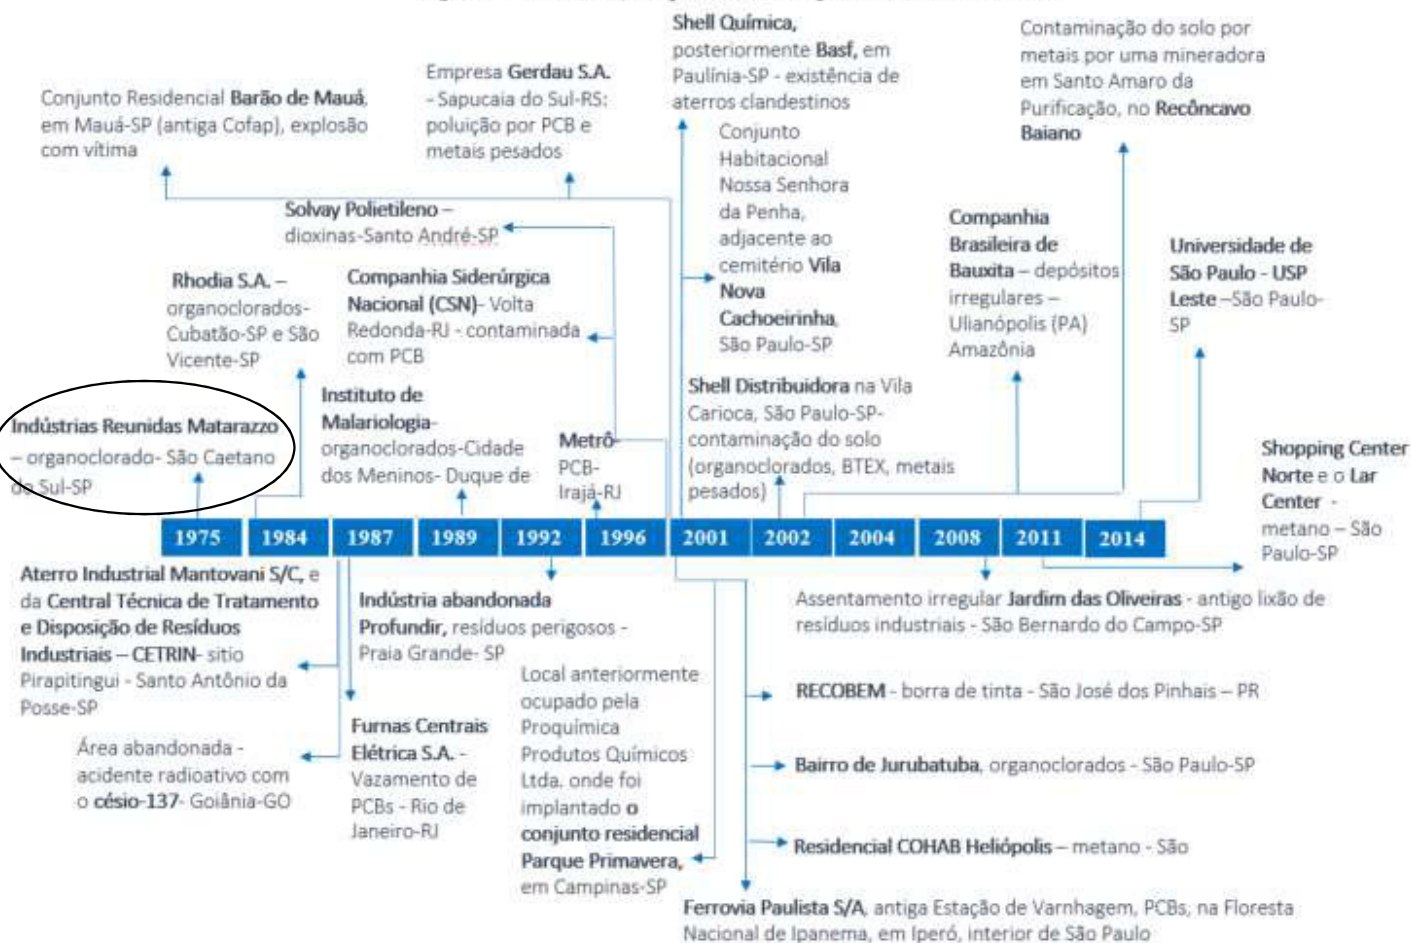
Conjunto Residencial Barão de Mauá, em Mauá-SP (antiga Cofap), explosão com vítima

Empresa Gerdau S.A. - Sapucaia do Sul-RS: poluição por PCB e metais pesados

Shell Química, posteriormente Basf, em Paulínia-SP - existência de aterros clandestinos

Conjunto Habitacional Nossa Senhora da Penha, adjacente ao cemitério Vila Nova Cachoeirinha, São Paulo-SP

Contaminação do solo por metais por uma mineradora em Santo Amaro da Purificação, no Recôncavo Baiano

Solvay Polietileno – dioxinas-Santo André-SP

Rhodia S.A. – organoclorados-Cubatão-SP e São Vicente-SP

Companhia Siderúrgica Nacional (CSN)- Volta Redonda-RJ - contaminada com PCB

Companhia Brasileira de Bauxita – depósitos irregulares – Ulianópolis (PA) Amazônia

Universidade de São Paulo - USP Leste –São Paulo-SP

Indústrias Reunidas Matarazzo – organoclorado- São Caetano do Sul-SP

Instituto de Malariologia- organoclorados-Cidade dos Meninos- Duque de

Metrô- PCB- Irajá-RJ

Shell Distribuidora na Vila Carioca, São Paulo-SP- contaminação do solo (organoclorados, BTEX, metais pesados)

Shopping Center Norte e o Lar Center - metano – São Paulo-SP

| 1975 | 1984 | 1987 | 1989 | 1992 | 1996 | 2001 | 2002 | 2004 | 2008 | 2011 | 2014 |
|---|---|---|---|---|---|---|---|---|---|---|---|

Aterro Industrial Mantovani S/C, e da Central Técnica de Tratamento e Disposição de Resíduos Industriais – CETRIN- sitio Pirapitingui - Santo Antônio da Posse-SP

Indústria abandonada Profundir, resíduos perigosos - Praia Grande- SP

Assentamento irregular Jardim das Oliveiras - antigo lixão de resíduos industriais - São Bernardo do Campo-SP

Local anteriormente ocupado pela Proquímica Produtos Químicos Ltda. onde foi implantado o conjunto residencial Parque Primavera, em Campinas-SP

RECOBEM - borra de tinta - São José dos Pinhais – PR

Furnas Centrais Elétrica S.A. - Vazamento de PCBs - Rio de Janeiro-RJ

Área abandonada - acidente radioativo com o césio-137- Goiânia-GO

Bairro de Jurubatuba, organoclorados - São Paulo-SP

Residencial COHAB Heliópolis – metano - São

Ferrovia Paulista S/A, antiga Estação de Varnhagem, PCBs, na Floresta Nacional de Ipanema, em Iperó, interior de São Paulo